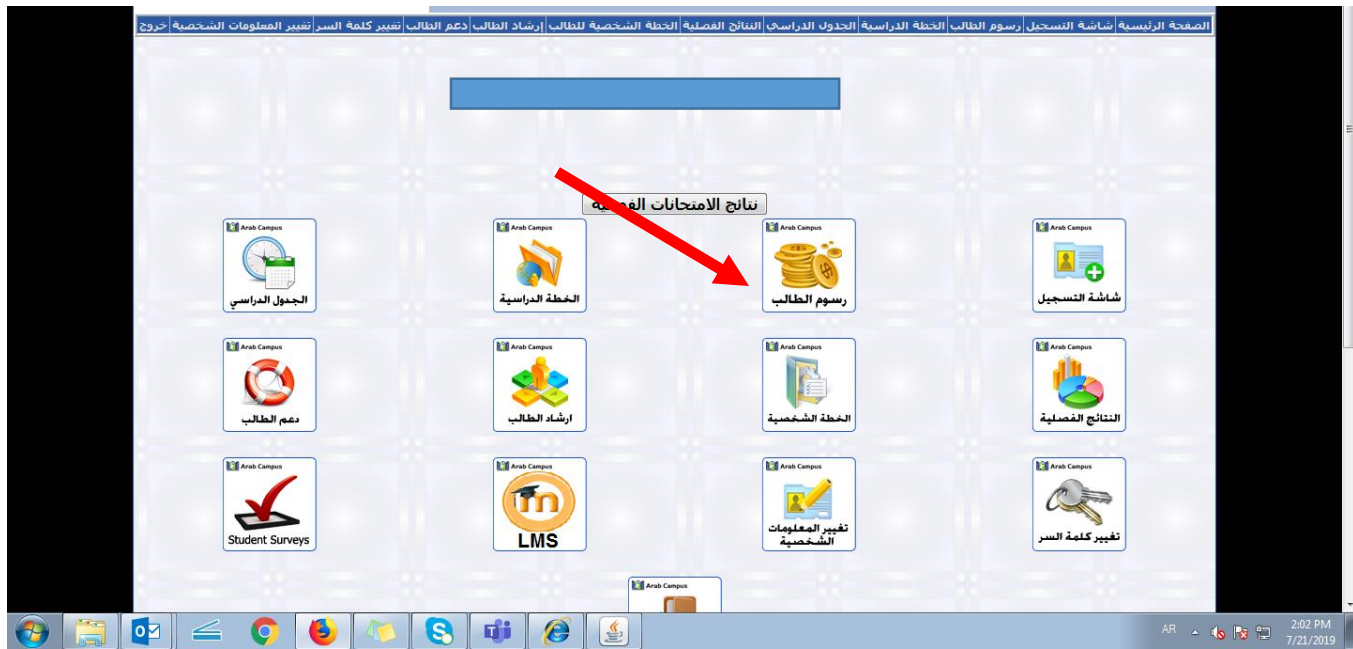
الصفحة الرئيسية | شاشة التسجيل | رسوم الطالب | الخطة الدراسية | الجدول الدراسي | النتائج الفصلية | الخطة الشخصية للطالب | إرشاد الطالب | دعم الطالب | تغيير كلمة السر | تغيير المعلومات الشخصية | خروج

نتائج الامتحانات الفصلية

Arab Campus
شاشة التسجيل

Arab Campus
رسوم الطالب

Arab Campus
الخطة الدراسية

Arab Campus
الجدول الدراسي

Arab Campus
النتائج الفصلية

Arab Campus
الخطة الشخصية

Arab Campus
ارشاد الطالب

Arab Campus
دعم الطالب

Arab Campus
تغيير كلمة السر

Arab Campus
تغيير المعلومات الشخصية

Arab Campus
LMS

Arab Campus
Student Surveys

Arab Campus

AR
2:02 PM
7/21/2019